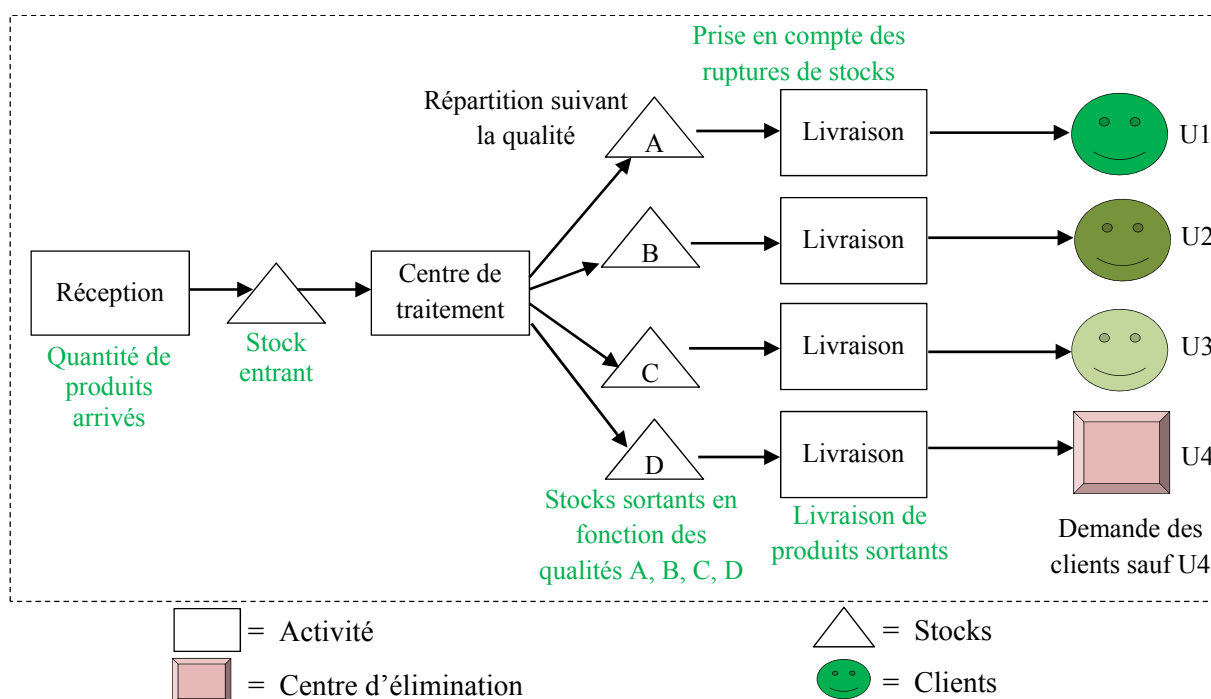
Prise en compte des ruptures de stocks

Répartition suivant la qualité

A

Livraison

U1

B

Livraison

U2

Réception

Stock entrant

Centre de traitement

C

Livraison

U3

D

Livraison

U4

Quantité de produits arrivés

Stocks sortants en fonction des qualités A, B, C, D

Livraison de produits sortants

Demande des clients sauf U4

= Activité

= Centre d'élimination

= Stocks

= Clients